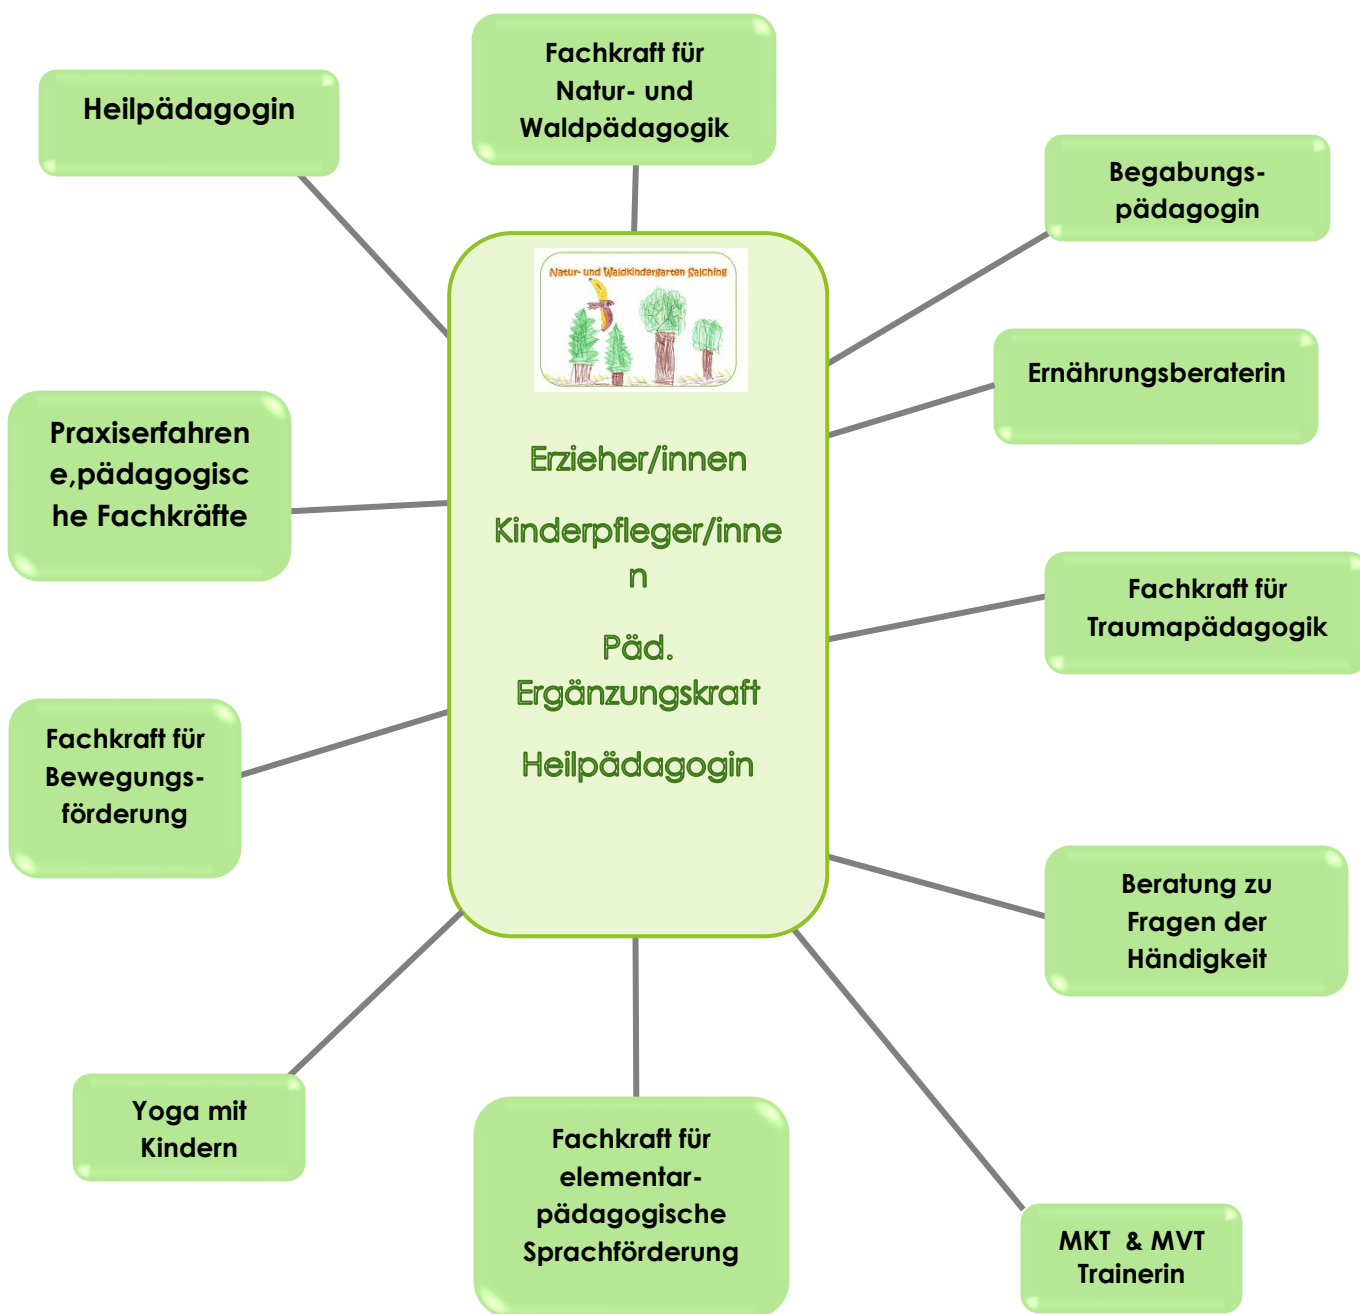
Fachkraft für Natur- und Waldpädagogik

Heilpädagogin

Begabungs-pädagogin

Natur- und Waldkindergarten Saiching

Erzieher/innen

Kinderpfleger/innen

Päd. Ergänzungskraft

Heilpädagogin

Ernährungsberaterin

Praxiserfahrene,pädagogische Fachkräfte

Fachkraft für Traumapädagogik

Fachkraft für Bewegungs-förderung

Beratung zu Fragen der Händigkeit

Yoga mit Kindern

Fachkraft für elementar-pädagogische Sprachförderung

MKT & MVT Trainerin